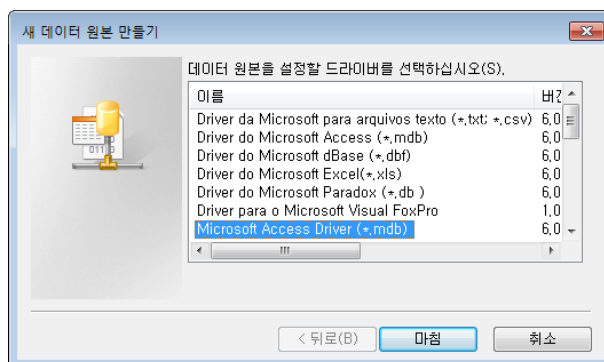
새 데이터 원본 만들기

데이터 원본을 설정할 드라이버를 선택하십시오(S).

| 이름 | 버전 |
|---|---|
| Driver da Microsoft para arquivos texto (*.txt; *.csv) | 6.0 |
| Driver do Microsoft Access (*.mdb) | 6.0 |
| Driver do Microsoft dBase (*.dbf) | 6.0 |
| Driver do Microsoft Excel(*.xls) | 6.0 |
| Driver do Microsoft Paradox (*.db ) | 6.0 |
| Driver para o Microsoft Visual FoxPro | 1.0 |
| Microsoft Access Driver (*.mdb) | 6.0 |

< 뒤로(B) 마침 취소